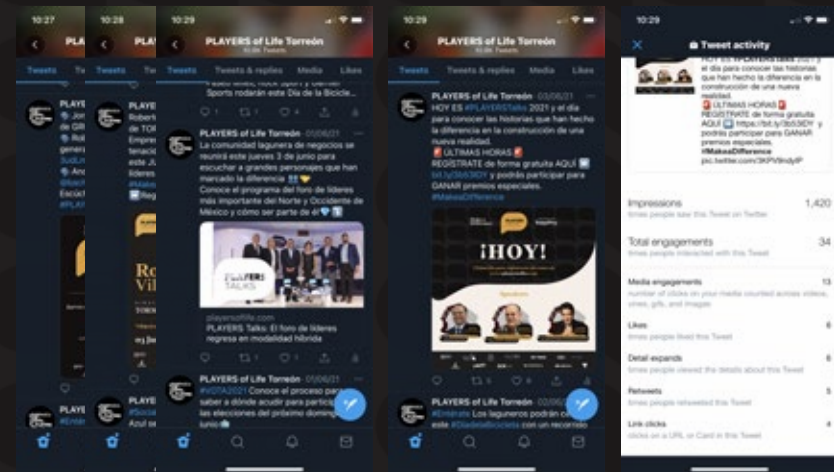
10:27

PLA

Tweets

PLAYE

10:28

PLA

Tweets

PLAYE

Robert

de TOR

Empre

tenacid

este JU

lideres

Reg

10:29

PLAYERS of Life Torreón

Tweets

Tweets & replies

Media

Likes

Sports rodarán este Día de la Bicicle...

PLAYERS of Life Torreón · 01/06/21

La comunidad lagunera de negocios se reunirá este jueves 3 de junio para escuchar a grandes personajes que han marcado la diferencia

Conoce el programa del foro de líderes más importante del Norte y Occidente de México y cómo ser parte de él

PLAYERS TALKS

playersoflife.com

PLAYERS Talks: El foro de líderes regresa en modalidad híbrida

PLAYERS of Life Torreón · 01/06/21

#VOTA2021 Conoce el proceso para saber a dónde acudir para participar en las elecciones del próximo domingo

10:29

PLAYERS of Life Torreón

Tweets

Tweets & replies

Media

Likes

PLAYERS of Life Torreón · 02/06/21

HOY ES #PLAYERSTalks 2021 y el día para conocer las historias que han hecho la diferencia en la construcción de una nueva realidad.

ÚLTIMAS HORAS

REGÍSTRATE de forma gratuita AQUÍ bit.ly/3b53iDY y podrás participar para GANAR premios especiales.

#MakeaDifference

¡HOY!

PLAYERS of Life Torreón · 02/06/21

#Entérate Los laguneros podrán celebrar este #DíadelaBicicleta con un recorrido

10:29

Tweet activity

HOY ES #PLAYERSTalks 2021 y el día para conocer las historias que han hecho la diferencia en la construcción de una nueva realidad.

ÚLTIMAS HORAS

REGÍSTRATE de forma gratuita AQUÍ https://bit.ly/3b53iDY y podrás participar para GANAR premios especiales.

#MakeaDifference

pic.twitter.com/3KPV9rdyIP

Impressions 1,420

times people saw this Tweet on Twitter

Total engagements 34

times people interacted with this Tweet

Media engagements 13

number of clicks on your media counted across videos, vines, gifs, and images

Likes 6

times people liked this Tweet

Detail expands 6

times people viewed the details about this Tweet

Retweets 5

times people retweeted this Tweet

Link clicks 4

clicks on a URL or Card in this Tweet